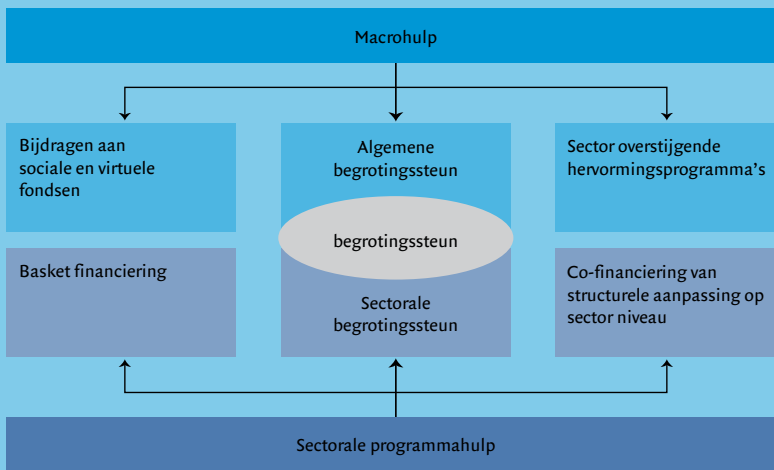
Macrohulp

Bijdragen aan sociale en virtuele fondsen

Algemene begrotingssteun

Sector overstijgende hervormingsprogramma's

begrotingssteun

Basket financiering

Sectorale begrotingssteun

Co-financiering van structurele aanpassing op sector niveau

Sectorale programmahulp